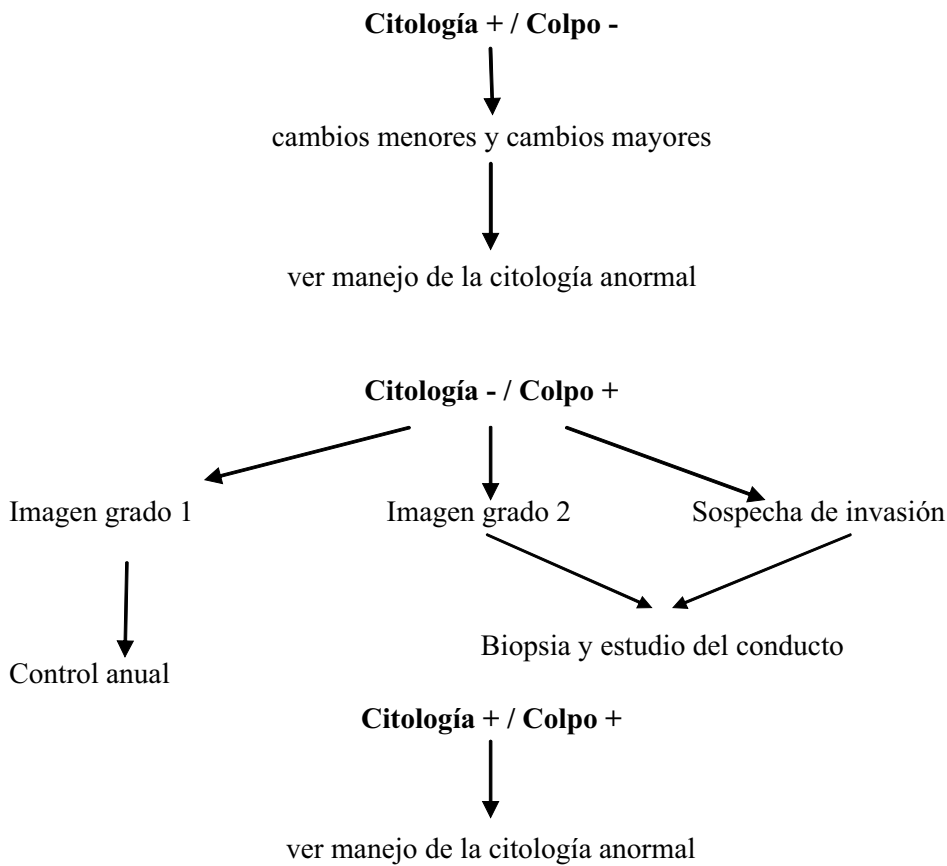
**Citología + / Colpo -**

cambios menores y cambios mayores

ver manejo de la citología anormal

**Citología - / Colpo +**

Imagen grado 1

Imagen grado 2

Sospecha de invasión

Control anual

Biopsia y estudio del conducto

**Citología + / Colpo +**

ver manejo de la citología anormal